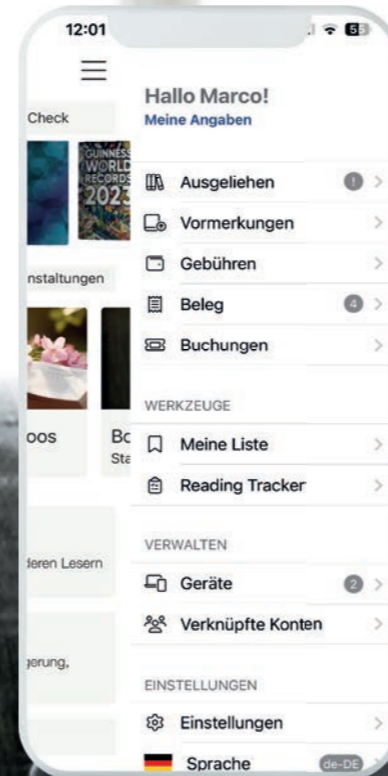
12:01

5G

Check

GUINNESS WORLD RECORDS 2023

nstaltungen

oos

Bo
Sta

deren Lesern

gerung,

Hallo Marco!
Meine Angaben

Ausgeliehen 1

Vormerkungen

Gebühren

Beleg 4

Buchungen

WERKZEUGE

Meine Liste

Reading Tracker

VERWALTEN

Geräte 2

Verknüpfte Konten

EINSTELLUNGEN

Einstellungen

Sprache de-DE